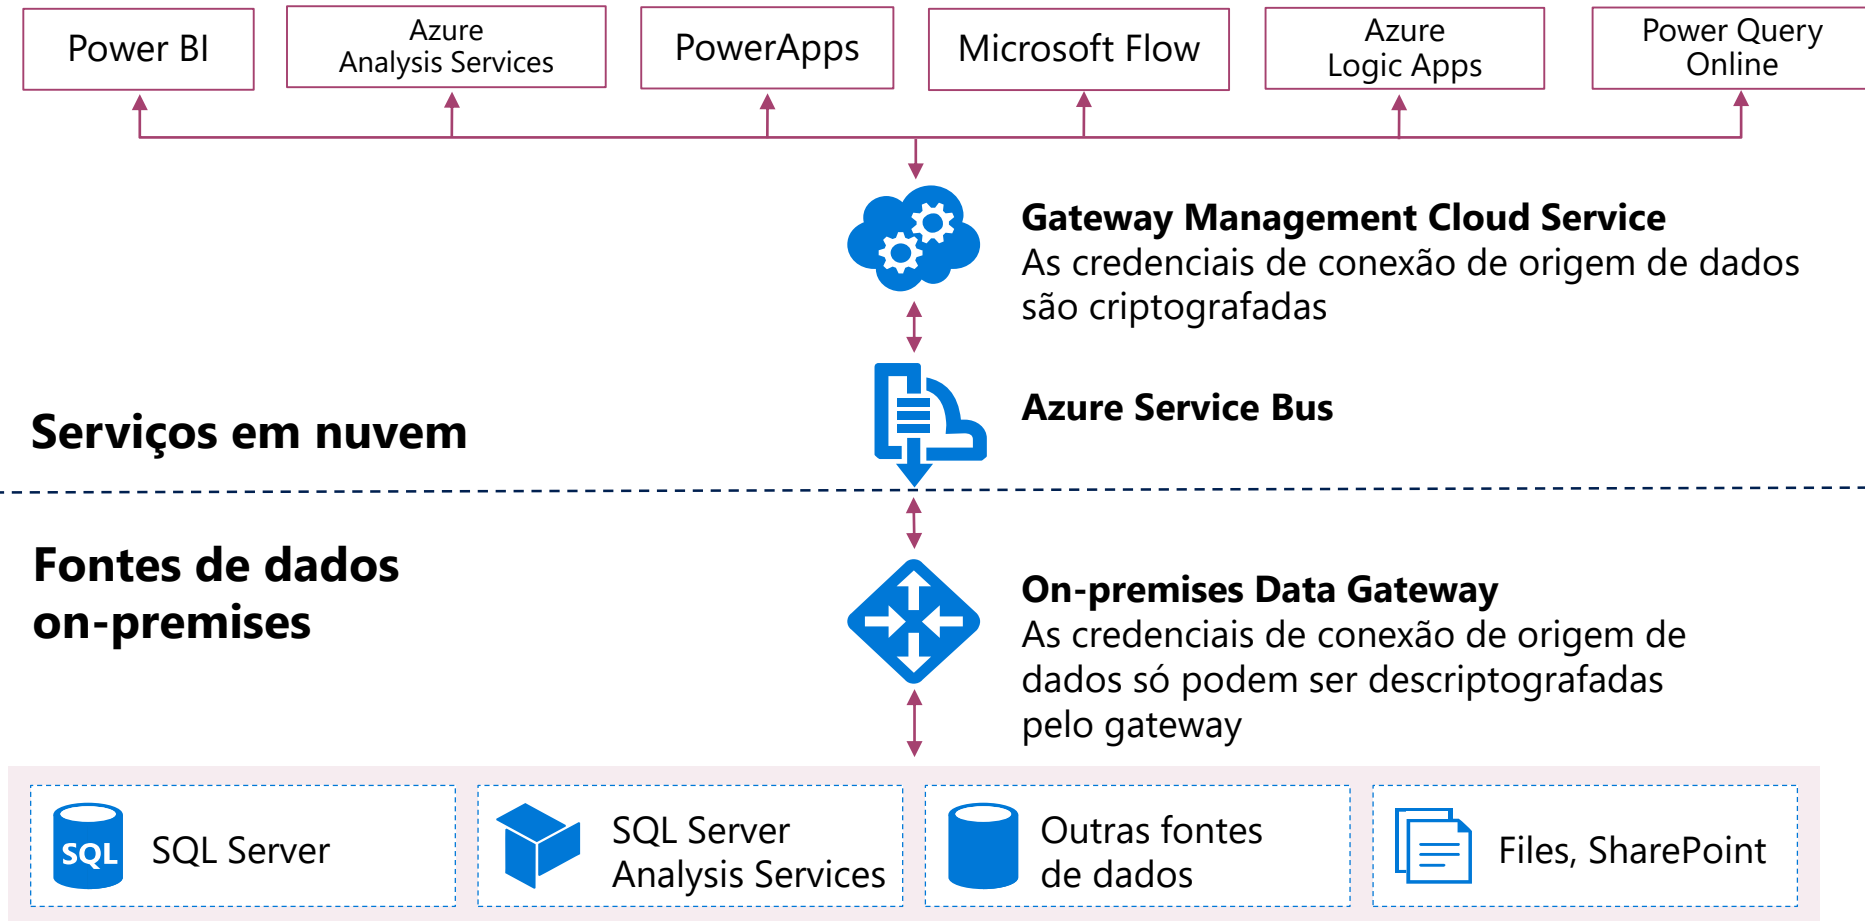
Power BI

Azure
Analysis Services

PowerApps

Microsoft Flow

Azure
Logic Apps

Power Query
Online

**Gateway Management Cloud Service**
As credenciais de conexão de origem de dados são criptografadas

**Azure Service Bus**

**Serviços em nuvem**

**Fontes de dados on-premises**

**On-premises Data Gateway**
As credenciais de conexão de origem de dados só podem ser descriptografadas pelo gateway

SQL

SQL Server

SQL Server
Analysis Services

Outras fontes
de dados

Files, SharePoint